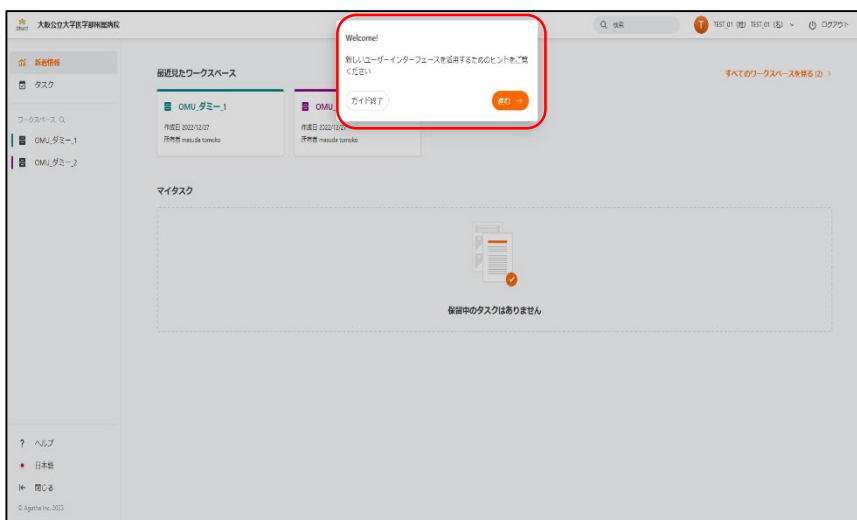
大阪公立大学医学部附属病院

Welcome!

新しいユーザーインターフェースを活用するためのヒントをご覧ください

ガイド終了

進む →

Q 検索

T TEST_01 (姓) TEST_01 (名) ⌄

ログアウト

最新情報

タスク

ワークスペース Q

OMU_ダミー_1

OMU_ダミー_2

最近見たワークスペース

すべてのワークスペースを見る (2) >

OMU_ダミー_1

作成日 2022/12/27

所有者 masuda tomoko

OMU_

作成日 2022/12/27

所有者 masuda tomoko

マイタスク

保留中のタスクはありません

? ヘルプ

日本語

閉じる

© Agathe Inc. 2023